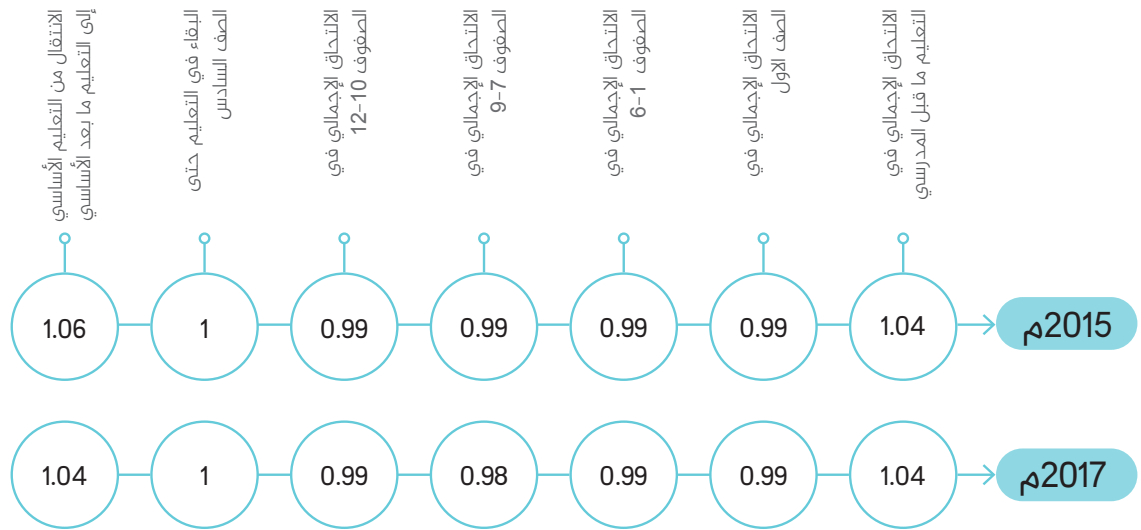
الالتحاق الإجمالي في التعليم ما قبل المدرسي

الالتحاق الإجمالي في الصف الأول

الالتحاق الإجمالي في الصفوف 1-6

الالتحاق الإجمالي في الصفوف 7-9

الالتحاق الإجمالي في الصفوف 10-12

البقاء في التعليم حتى الصف السادس

الانتقال من التعليم الأساسي إلى التعليم ما بعد الأساسي

2015م

| 1.04 | 0.99 | 0.99 | 0.99 | 0.99 | 1 | 1.06 |
|---|---|---|---|---|---|---|

2017م

| 1.04 | 0.99 | 0.99 | 0.98 | 0.99 | 1 | 1.04 |
|---|---|---|---|---|---|---|